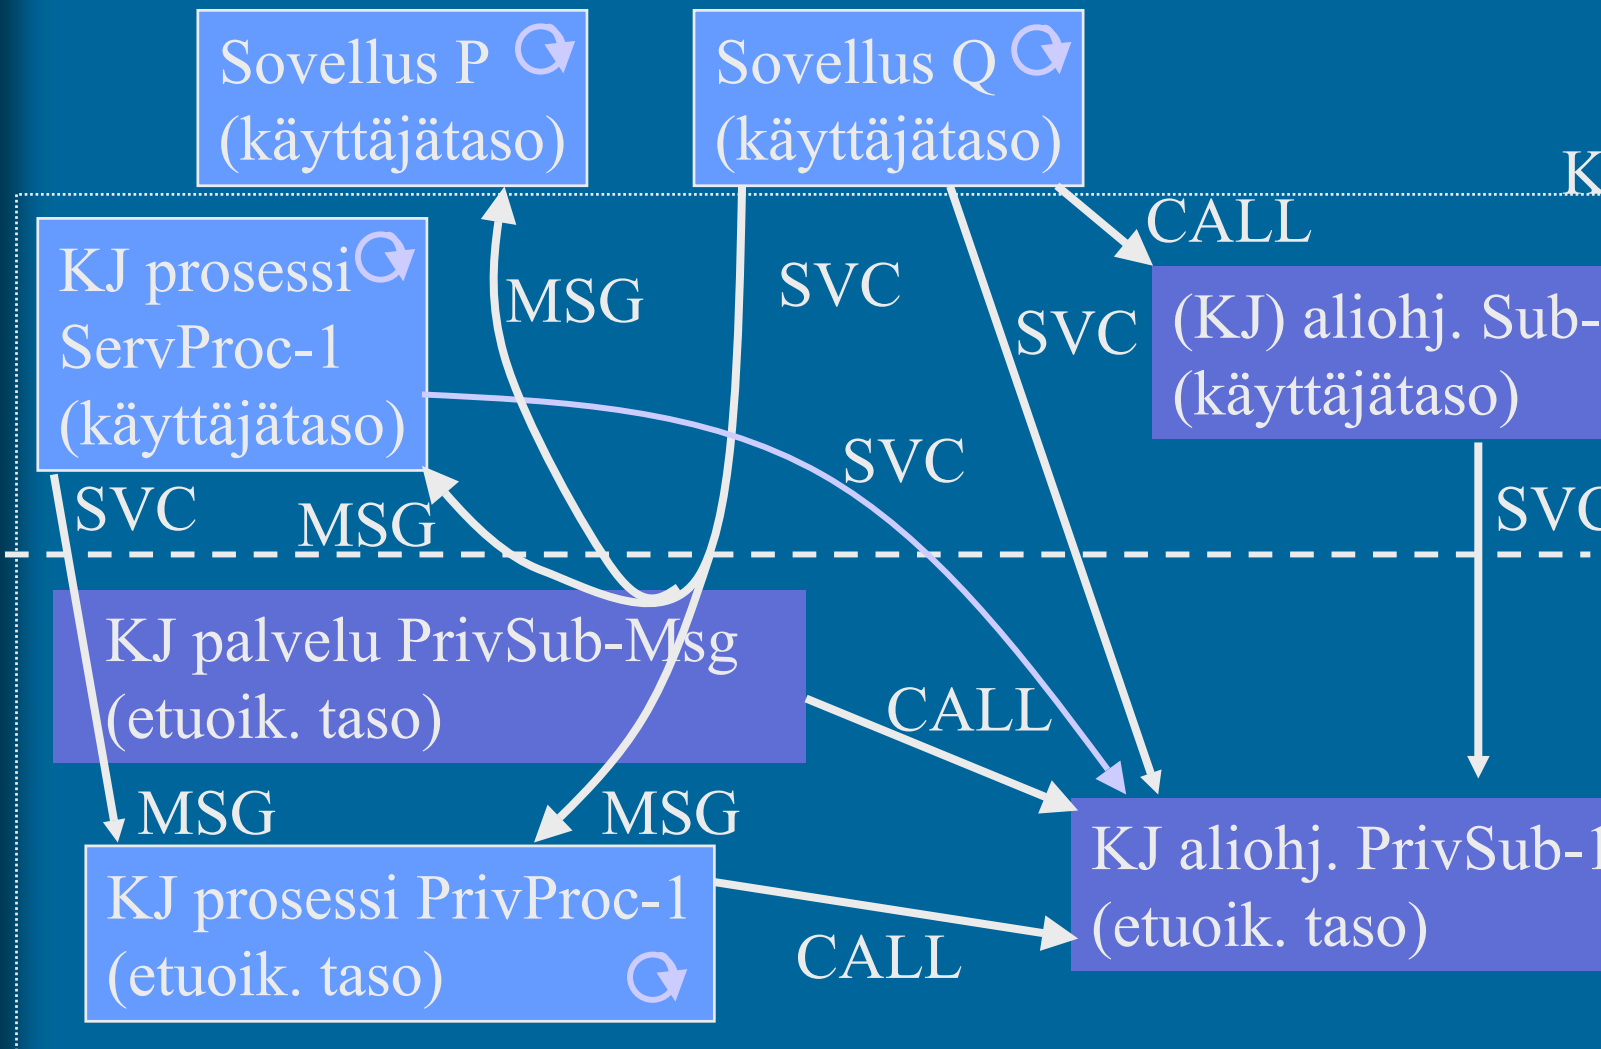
Sovellus P (käyttäjätaso)

Sovellus Q (käyttäjätaso)

K

CALL

KJ prosessi ServProc-1 (käyttäjätaso)

MSG

SVC

SVC

(KJ) aliohj. Sub- (käyttäjätaso)

SVC

SVC

MSG

SVC

KJ palvelu PrivSub-Msg (etuoik. taso)

CALL

MSG

MSG

KJ aliohj. PrivSub-1 (etuoik. taso)

KJ prosessi PrivProc-1 (etuoik. taso)

CALL